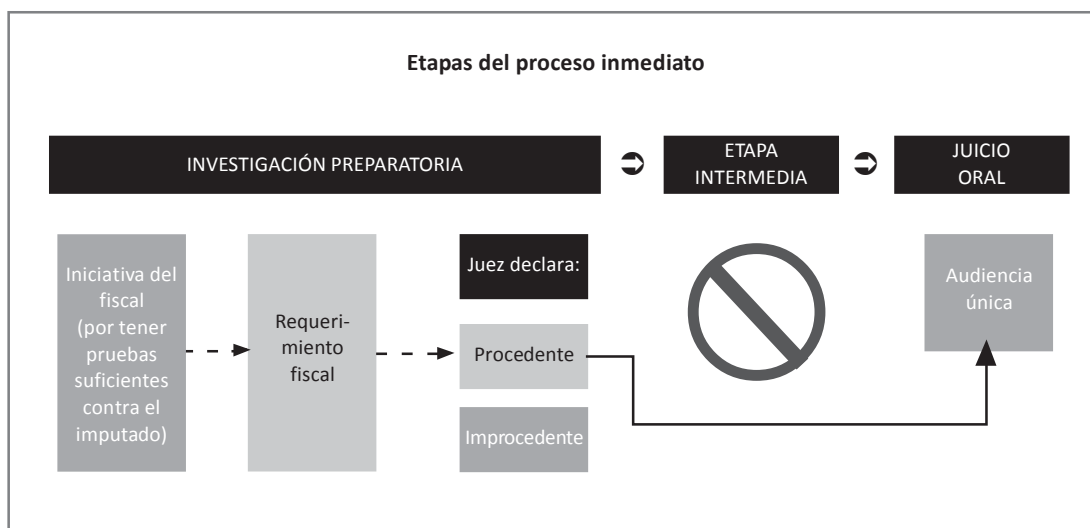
Etapas del proceso inmediato

INVESTIGACIÓN PREPARATORIA

ETAPA INTERMEDIA

JUICIO ORAL

Iniciativa del fiscal (por tener pruebas suficientes contra el imputado)

Requerimiento fiscal

Juez declara:

Procedente

Improcedente

Audiencia única